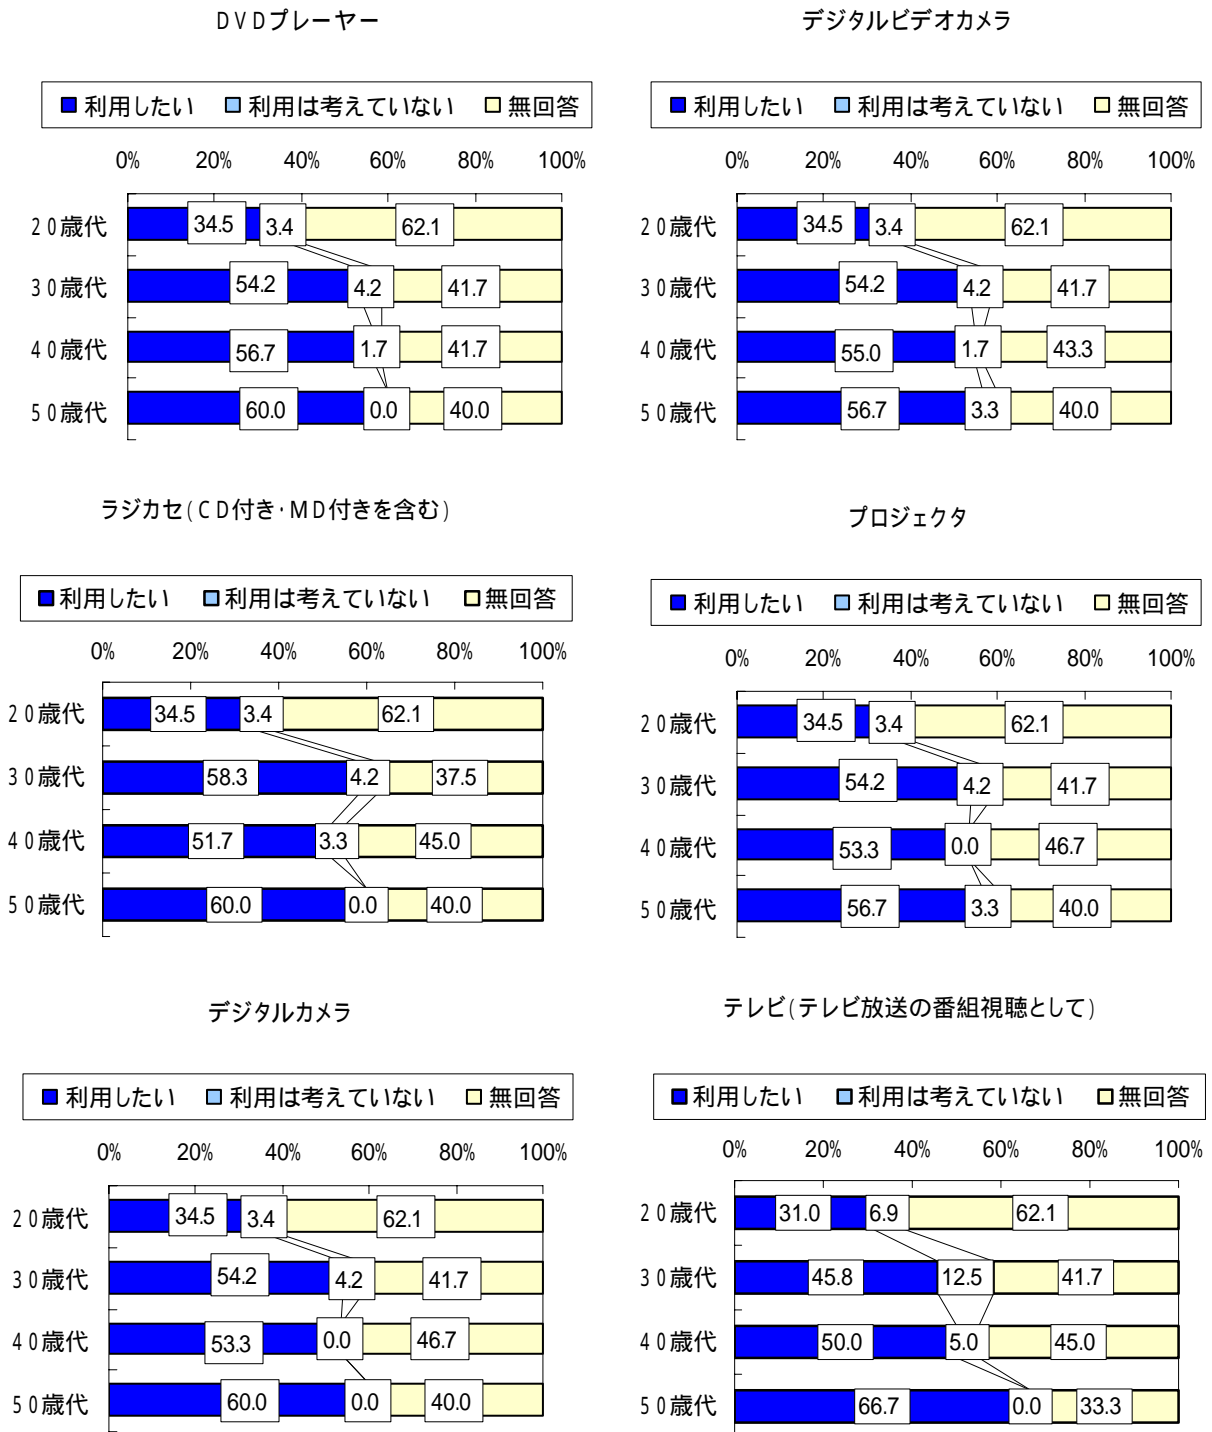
DVDプレーヤー

■利用したい □利用は考えていない □無回答

0% 20% 40% 60% 80% 100%

20歳代 34.5 3.4 62.1
30歳代 54.2 4.2 41.7
40歳代 56.7 1.7 41.7
50歳代 60.0 0.0 40.0

デジタルビデオカメラ

■利用したい □利用は考えていない □無回答

0% 20% 40% 60% 80% 100%

20歳代 34.5 3.4 62.1
30歳代 54.2 4.2 41.7
40歳代 55.0 1.7 43.3
50歳代 56.7 3.3 40.0

ラジカセ(CD付き・MD付きを含む)

■利用したい □利用は考えていない □無回答

0% 20% 40% 60% 80% 100%

20歳代 34.5 3.4 62.1
30歳代 58.3 4.2 37.5
40歳代 51.7 3.3 45.0
50歳代 60.0 0.0 40.0

プロジェクタ

■利用したい □利用は考えていない □無回答

0% 20% 40% 60% 80% 100%

20歳代 34.5 3.4 62.1
30歳代 54.2 4.2 41.7
40歳代 53.3 0.0 46.7
50歳代 56.7 3.3 40.0

デジタルカメラ

■利用したい □利用は考えていない □無回答

0% 20% 40% 60% 80% 100%

20歳代 34.5 3.4 62.1
30歳代 54.2 4.2 41.7
40歳代 53.3 0.0 46.7
50歳代 60.0 0.0 40.0

テレビ(テレビ放送の番組視聴として)

■利用したい □利用は考えていない □無回答

0% 20% 40% 60% 80% 100%

20歳代 31.0 6.9 62.1
30歳代 45.8 12.5 41.7
40歳代 50.0 5.0 45.0
50歳代 66.7 0.0 33.3